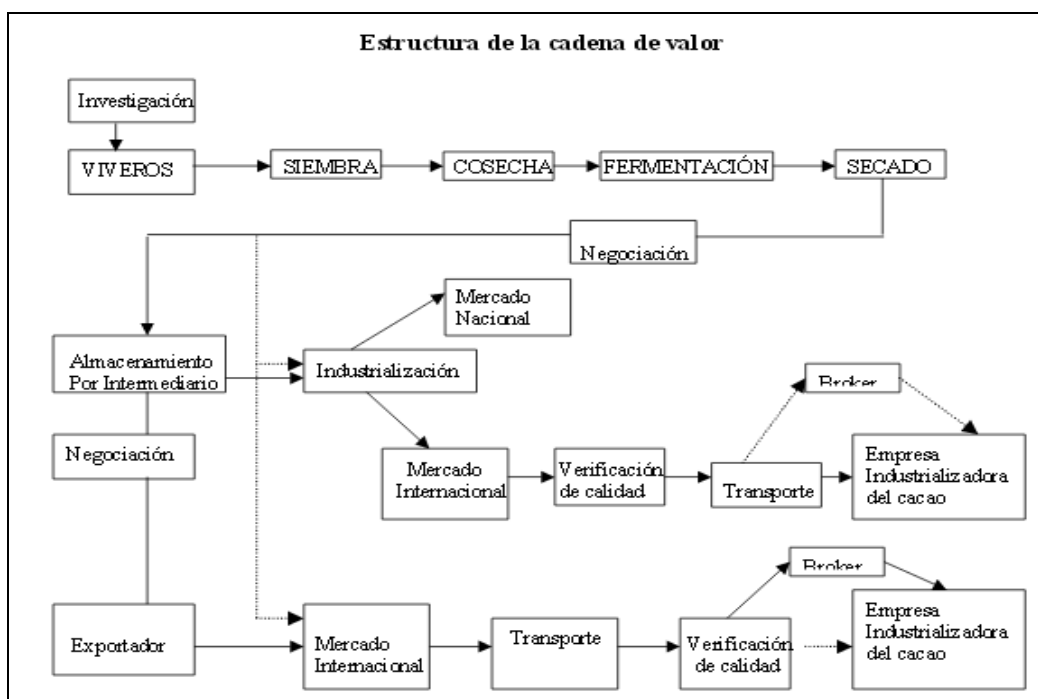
Estructura de la cadena de valor

Investigación

VIVEROS

SIEMBRA

COSECHA

FERMENTACIÓN

SECADO

Negociación

Mercado Nacional

Almacenamiento Por Intermediario

Industrialización

Broker

Negociación

Mercado Internacional

Verificación de calidad

Transporte

Empresa Industrializadora del cacao

Broker

Exportador

Mercado Internacional

Transporte

Verificación de calidad

Empresa Industrializadora del cacao